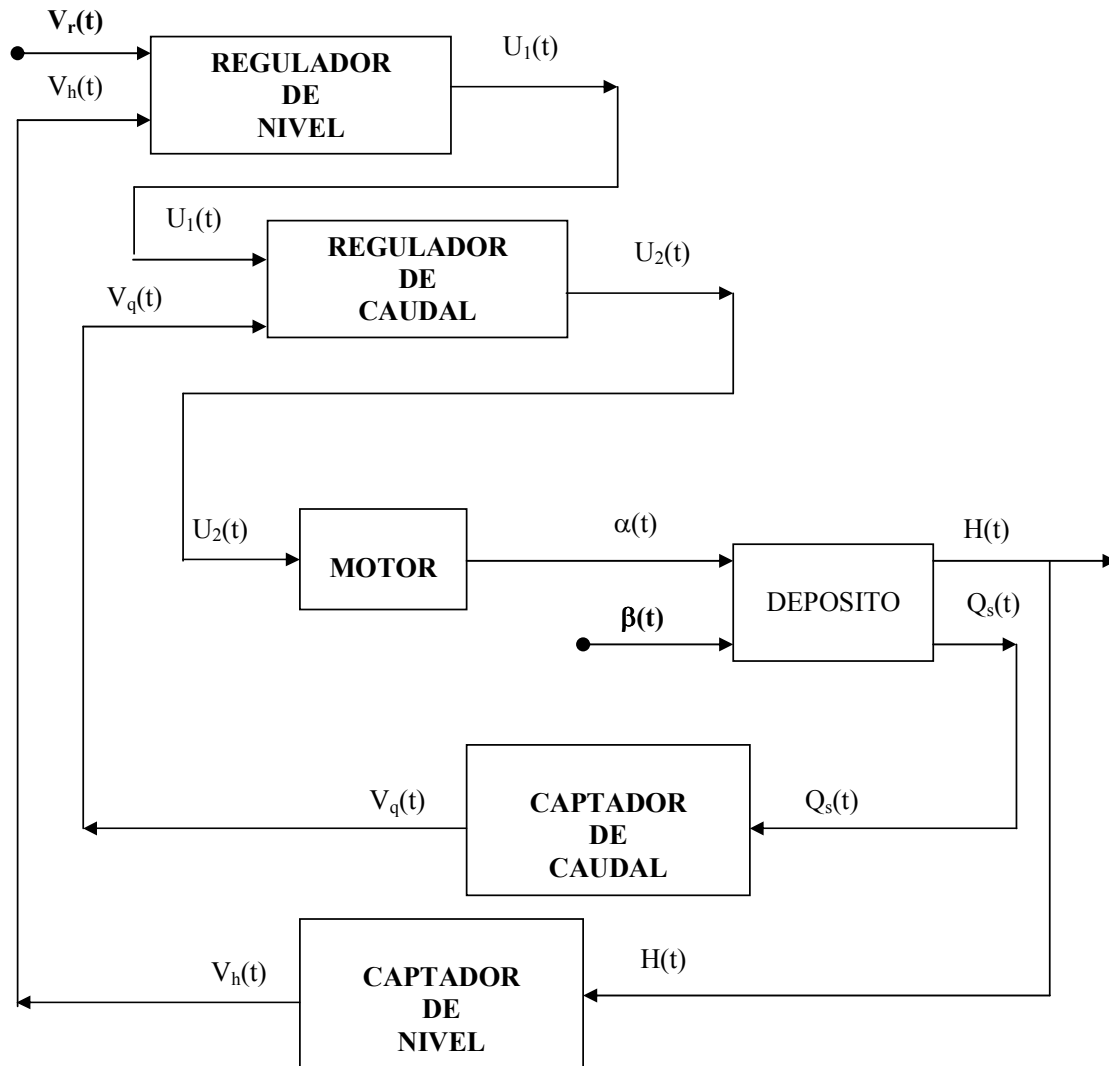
$V_r(t)$

$V_h(t)$

REGULADOR DE NIVEL

$U_1(t)$

$U_1(t)$

REGULADOR DE CAUDAL

$U_2(t)$

$V_q(t)$

$U_2(t)$

MOTOR

$\alpha(t)$

DEPOSITO

$H(t)$

$\beta(t)$

$Q_s(t)$

$V_q(t)$

CAPTADOR DE CAUDAL

$Q_s(t)$

$V_h(t)$

CAPTADOR DE NIVEL

$H(t)$